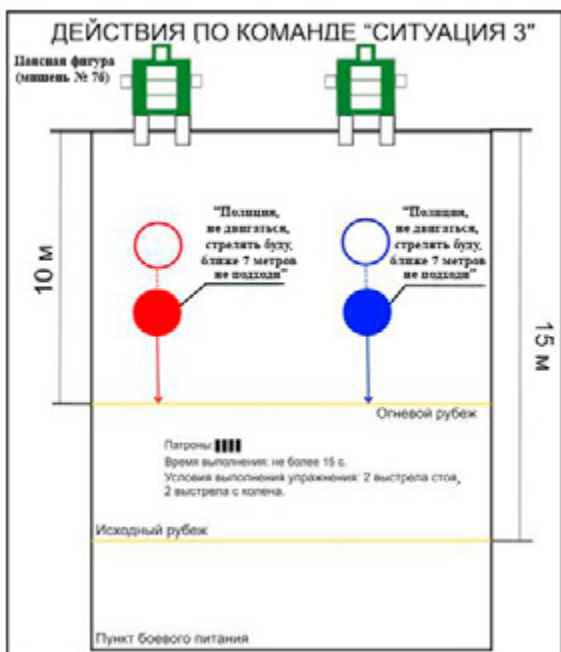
ДЕЙСТВИЯ ПО КОМАНДЕ "СИТУАЦИЯ 3"

Поясная фигура (мишень № 7б)

"Полиция, не двигаться, стрелять буду, ближе 7 метров не подходи"

"Полиция, не двигаться, стрелять буду, ближе 7 метров не подходи"

10 м

15 м

Огневой рубеж

Патроны

Время выполнения: не более 15 с.

Условия выполнения упражнения: 2 выстрела стоя, 2 выстрела с колена.

Исходный рубеж

Пункт боевого питания